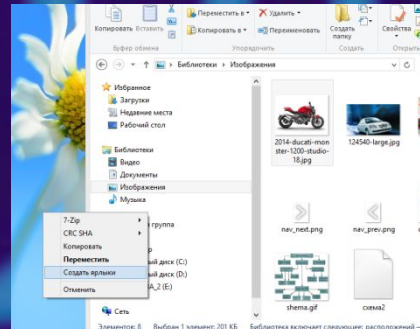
Копировать Вставить
Переместить в ▾
Копировать в ▾
Удалить ▾
Переименовать
Создать папку
Свойства
Открыть
Буфер обмена
Упорядочить
Создать

Библиотеки › Изображения

Избранное
Загрузки
Недавние места
Рабочий стол

Библиотеки
Видео
Документы
Изображения
Музыка

группа

диск (C:)
диск (D:)
A_2 (E:)

Сеть

7-Zip
CRC SHA
Копировать
Переместить
Создать ярлыки
Отменить

2014-ducati-monster-1200-studio-18.jpg
124540-large.jpg
nav_next.png
nav_prev.png
shema.gif
схема2

Элементов: 8   Выбран 1 элемент: 201 КБ   Библиотека включает следующие: расположений